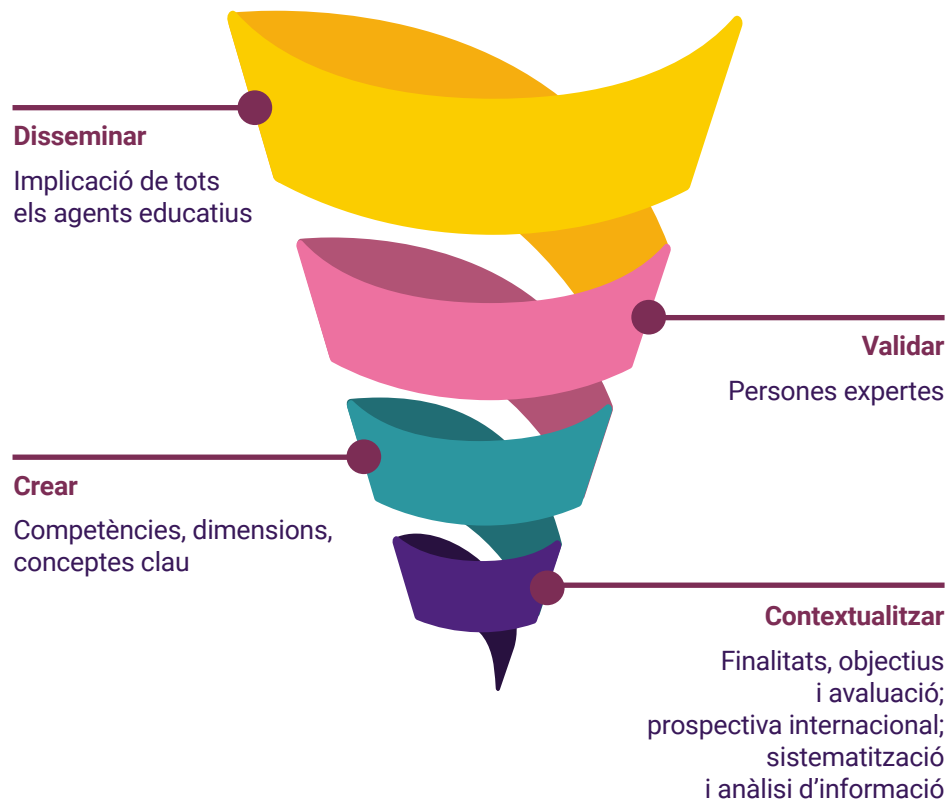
Disseminar

Implicació de tots els agents educatius

Validar

Persones expertes

Crear

Competències, dimensions, conceptes clau

Contextualitzar

Finalitats, objectius i avaluació; prospectiva internacional; sistematització i anàlisi d’informació